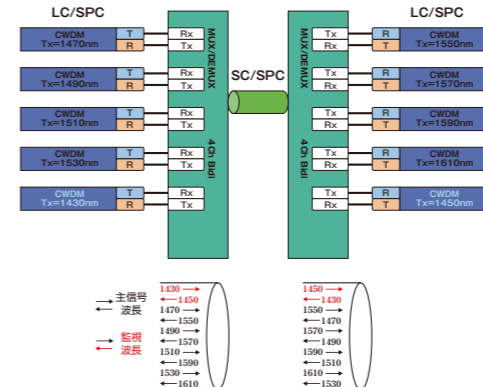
LC/SPC

CWDM
Tx=1470nm
T
R

CWDM
Tx=1490nm
T
R

CWDM
Tx=1510nm
T
R

CWDM
Tx=1530nm
T
R

CWDM
Tx=1430nm
T
R

Rx
Tx
Rx
Tx
Rx
Tx
Rx
Tx
Rx
Tx

MUX/DEMUX
4Ch Bidi

SC/SPC

MUX/DEMUX
4Ch Bidi

Tx
Rx
Tx
Rx
Tx
Rx
Tx
Rx
Tx
Rx

LC/SPC

R
T
CWDM
Tx=1550nm

R
T
CWDM
Tx=1570nm

R
T
CWDM
Tx=1590nm

R
T
CWDM
Tx=1610nm

R
T
CWDM
Tx=1450nm

主信号
波長
監視
波長

1430
1450
1470
1550
1490
1570
1510
1590
1530
1610

1450
1430
1550
1470
1570
1490
1590
1510
1610
1530